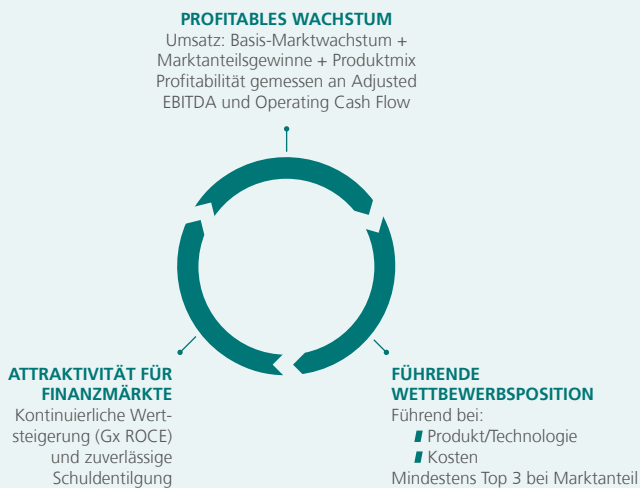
PROFITABLES WACHSTUM
Umsatz: Basis-Marktwachstum + Marktanteilsgewinne + Produktmix
Profitabilität gemessen an Adjusted EBITDA und Operating Cash Flow

ATTRAKTIVITÄT FÜR FINANZMÄRKTE
Kontinuierliche Wertsteigerung (Gx ROCE) und zuverlässige Schuldentilgung

FÜHRENDE WETTBEWERBSPOSITION
Führend bei:
Produkt/Technologie
Kosten
Mindestens Top 3 bei Marktanteil